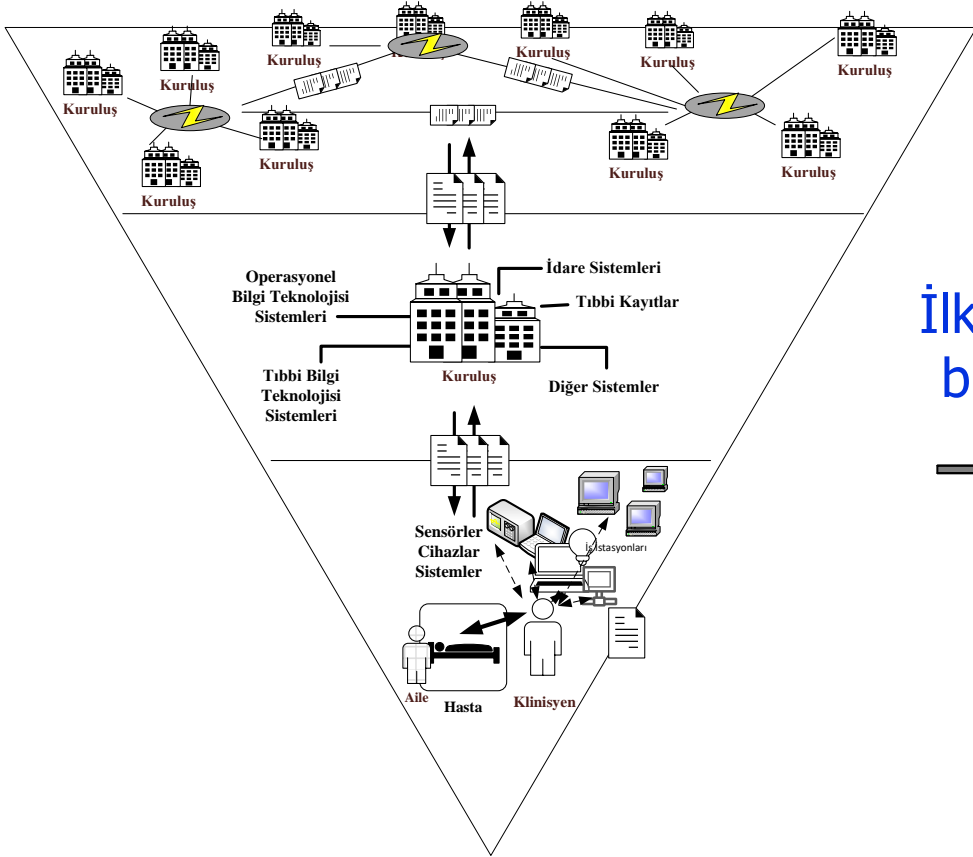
Kuruluş

Kuruluş

Kuruluş

Kuruluş

Kuruluş

Kuruluş

Kuruluş

Kuruluş

Kuruluş

Kuruluş

Kuruluş

İdare Sistemleri

Operasyonel Bilgi Teknolojisi Sistemleri

Tıbbi Kayıtlar

Kuruluş

Tıbbi Bilgi Teknolojisi Sistemleri

Diğer Sistemler

Sensörler Cihazlar Sistemler

İş İstasyonları

Aile

Hasta

Klinisyen

İlk

b